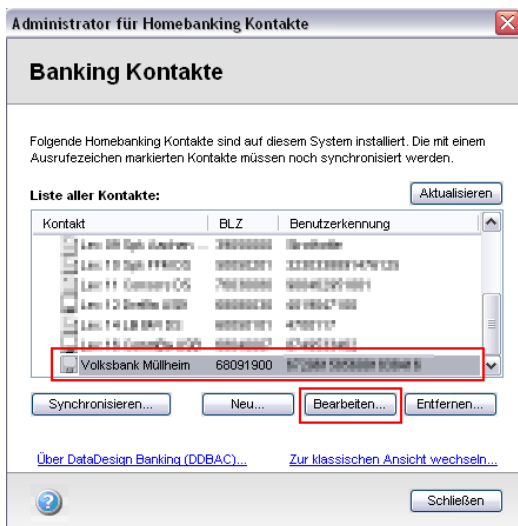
Administrator für Homebanking Kontakte

Banking Kontakte

Folgende Homebanking Kontakte sind auf diesem System installiert. Die mit einem Ausrufezeichen markierten Kontakte müssen noch synchronisiert werden.

Liste aller Kontakte:

Aktualisieren

| Kontakt | BLZ | Benutzerkennung |
|---|---|---|
| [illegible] | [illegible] | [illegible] |
| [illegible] | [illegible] | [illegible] |
| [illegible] | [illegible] | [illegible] |
| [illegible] | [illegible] | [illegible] |
| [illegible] | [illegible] | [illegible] |
| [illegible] | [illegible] | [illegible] |
| Volksbank Müllheim | 68091900 | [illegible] |

Synchronisieren... | Neu... | Bearbeiten... | Entfernen...

Über DataDesign Banking (DDBAC)...

Zur klassischen Ansicht wechseln...

Schließen